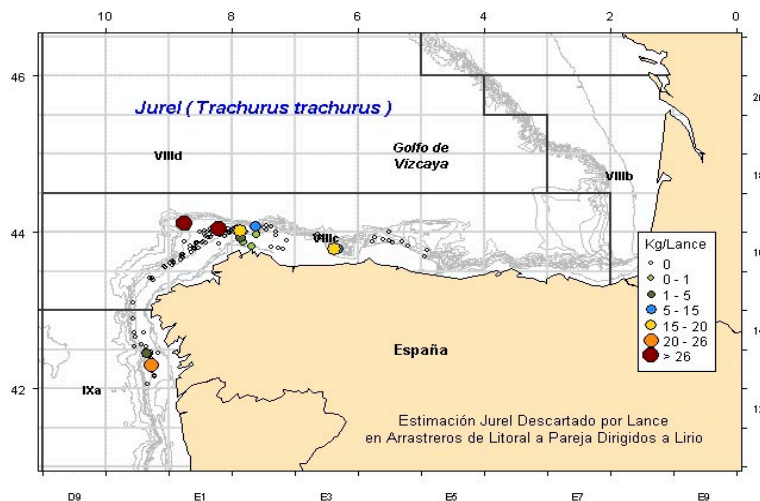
10
8
6
4
2
0

46
44
42

Jurel ( Trachurus trachurus )

VIIId

Golfo de Vizcaya

VIIIb

VIIIc

Kg/Lance
0
0 - 1
1 - 5
5 - 15
15 - 20
20 - 26
> 26

España

IXa

Estimación Jurel Descartado por Lance en Arrastreros de Litoral a Pareja Dirigidos a Lirio

D9
E1
E3
E5
E7
E9

20
18
16
14
12